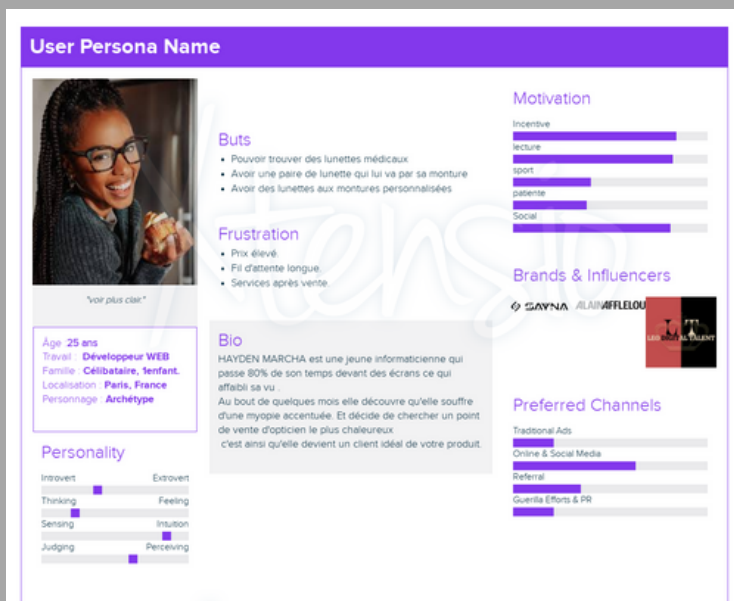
User Persona Name

"voir plus clair."

Âge : 25 ans
Travail : Développeur WEB
Famille : Célibataire, 1enfant.
Localisation : Paris, France
Personnage : Archétype

Personality

Introvert Extrovert
Thinking Feeling
Sensing Intuition
Judging Perceiving

Buts
• Pouvoir trouver des lunettes médicaux
• Avoir une paire de lunette qui lui va par sa monture
• Avoir des lunettes aux montures personnalisées

Frustration
• Prix élevé
• Fil d'attente longue
• Services après vente

Bio
HAYDEN MARCHA est une jeune informaticienne qui passe 80% de son temps devant des écrans ce qui affaibli sa vu .
Au bout de quelques mois elle découvre qu'elle souffre d'une myopie accentuée. Et décide de chercher un point de vente d'opticien le plus chaleureux
c'est ainsi qu'elle devient un client idéal de votre produit.

Motivation
Incentive
lecture
sport
patiente
Social

Brands & Influencers
SAYNA ALAIN AFFLELOU
LES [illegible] AL TALENT

Preferred Channels
Traditional Ads
Online & Social Media
Referral
Guerilla Efforts & PR